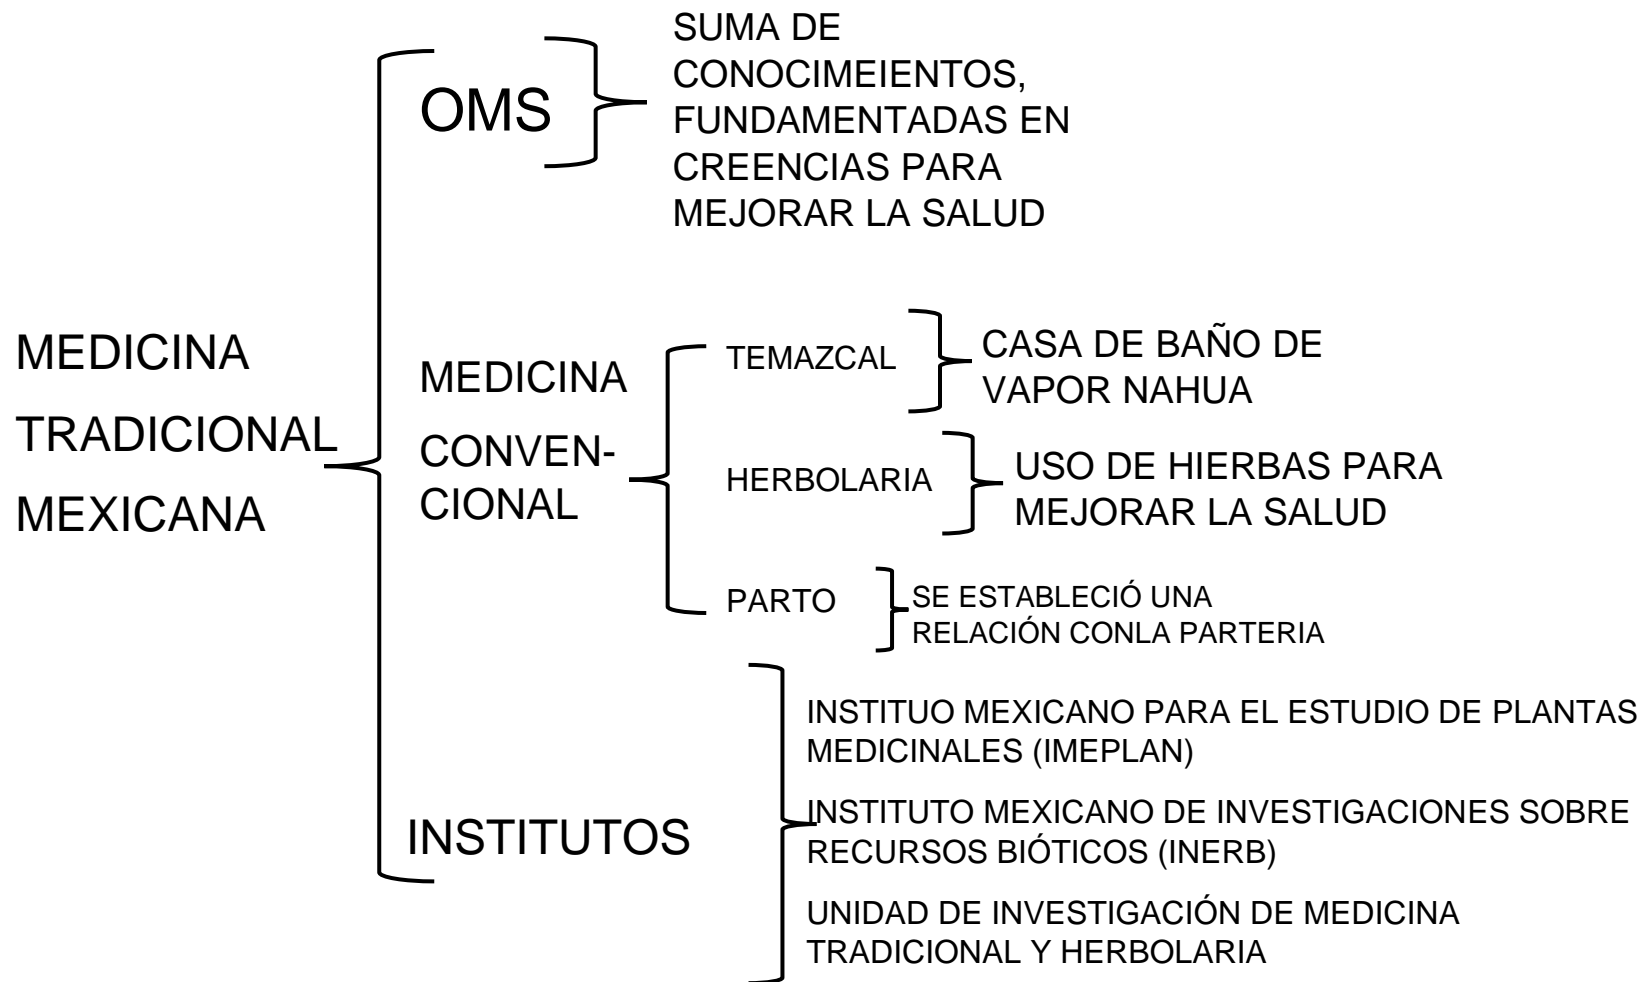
MEDICINA TRADICIONAL MEXICANA

OMS

SUMA DE CONOCIMEIENTOS, FUNDAMENTADAS EN CREENCIAS PARA MEJORAR LA SALUD

MEDICINA CONVENCIONAL

TEMAZCAL

CASA DE BAÑO DE VAPOR NAHUA

HERBOLARIA

USO DE HIERBAS PARA MEJORAR LA SALUD

PARTO

SE ESTABLECIÓ UNA RELACIÓN CONLA PARTERIA

INSTITUTOS

INSTITUO MEXICANO PARA EL ESTUDIO DE PLANTAS MEDICINALES (IMEPLAN)

INSTITUTO MEXICANO DE INVESTIGACIONES SOBRE RECURSOS BIÓTICOS (INERB)

UNIDAD DE INVESTIGACIÓN DE MEDICINA TRADICIONAL Y HERBOLARIA